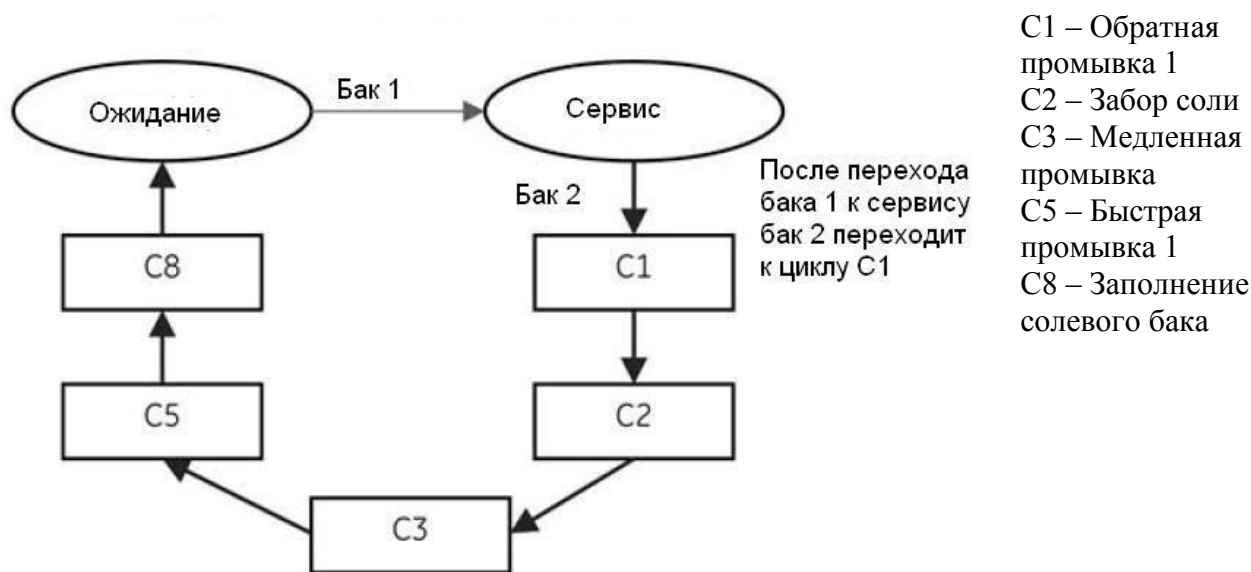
Ожидание

Бак 1

Сервис

Бак 2

После перехода бака 1 к сервису бак 2 переходит к циклу С1

С8

С1

С5

С2

С3

С1 – Обратная промывка 1
С2 – Забор соли
С3 – Медленная промывка
С5 – Быстрая промывка 1
С8 – Заполнение солевого бака